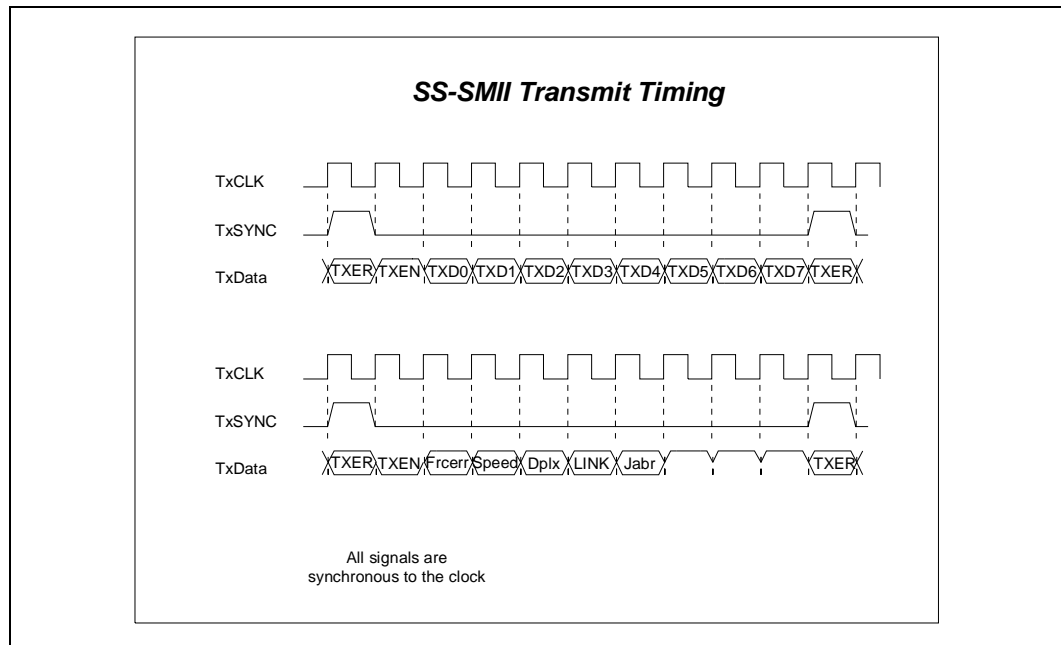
SS-SMII Transmit Timing

TxCLK

TxSYNC

TxData

TXER TXEN TXD0 TXD1 TXD2 TXD3 TXD4 TXD5 TXD6 TXD7 TXER

TxCLK

TxSYNC

TxData

TXER TXEN Frcerr Speed Dplx LINK Jabr TXER

All signals are synchronous to the clock